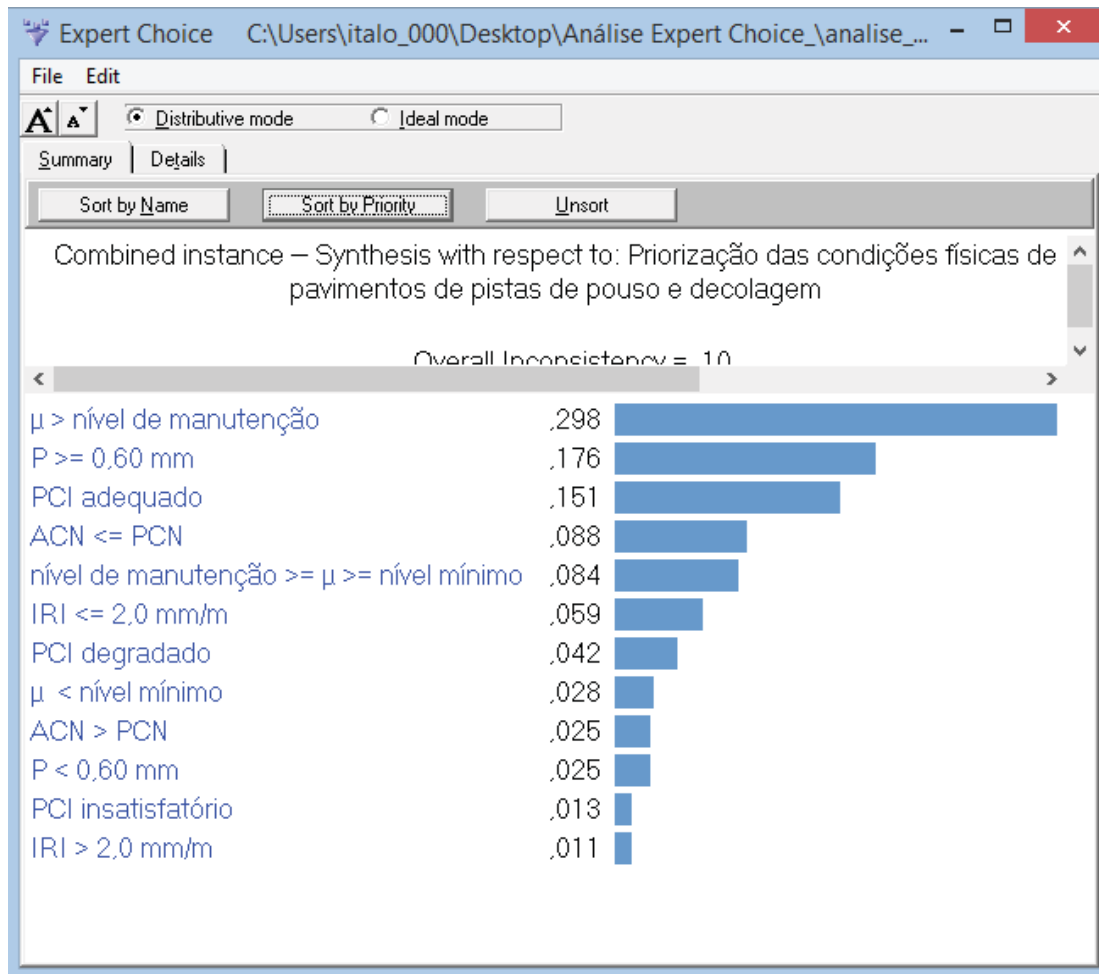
Expert Choice C:\Users\italo_000\Desktop\Análise Expert Choice_\analise_...

File Edit

A A Distributive mode Ideal mode

Summary Details

Sort by Name Sort by Priority Unsort

Combined instance – Synthesis with respect to: Priorização das condições físicas de pavimentos de pistas de pouso e decolagem

Overall Inconsistency = ,10

| | |
|---|---|
| μ > nível de manutenção | ,298 |
| P >= 0,60 mm | ,176 |
| PCI adequado | ,151 |
| ACN <= PCN | ,088 |
| nível de manutenção >= μ >= nível mínimo | ,084 |
| IRI <= 2,0 mm/m | ,059 |
| PCI degradado | ,042 |
| μ < nível mínimo | ,028 |
| ACN > PCN | ,025 |
| P < 0,60 mm | ,025 |
| PCI insatisfatório | ,013 |
| IRI > 2,0 mm/m | ,011 |